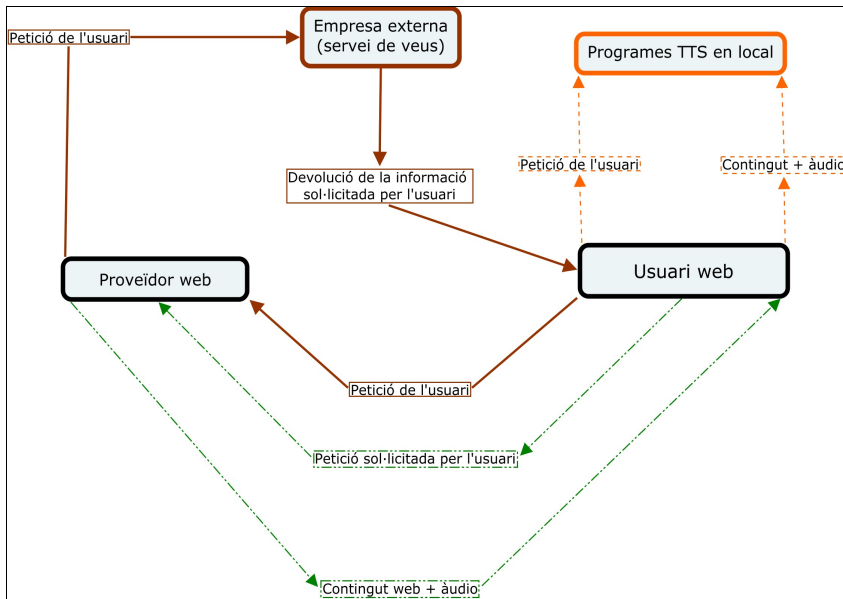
Petició de l'usuari

Empresa externa (servei de veus)

Programes TTS en local

Devolució de la informació sol·licitada per l'usuari

Petició de l'usuari

Contingut + àudio

Proveïdor web

Usuari web

Petició de l'usuari

Petició sol·licitada per l'usuari

Contingut web + àudio